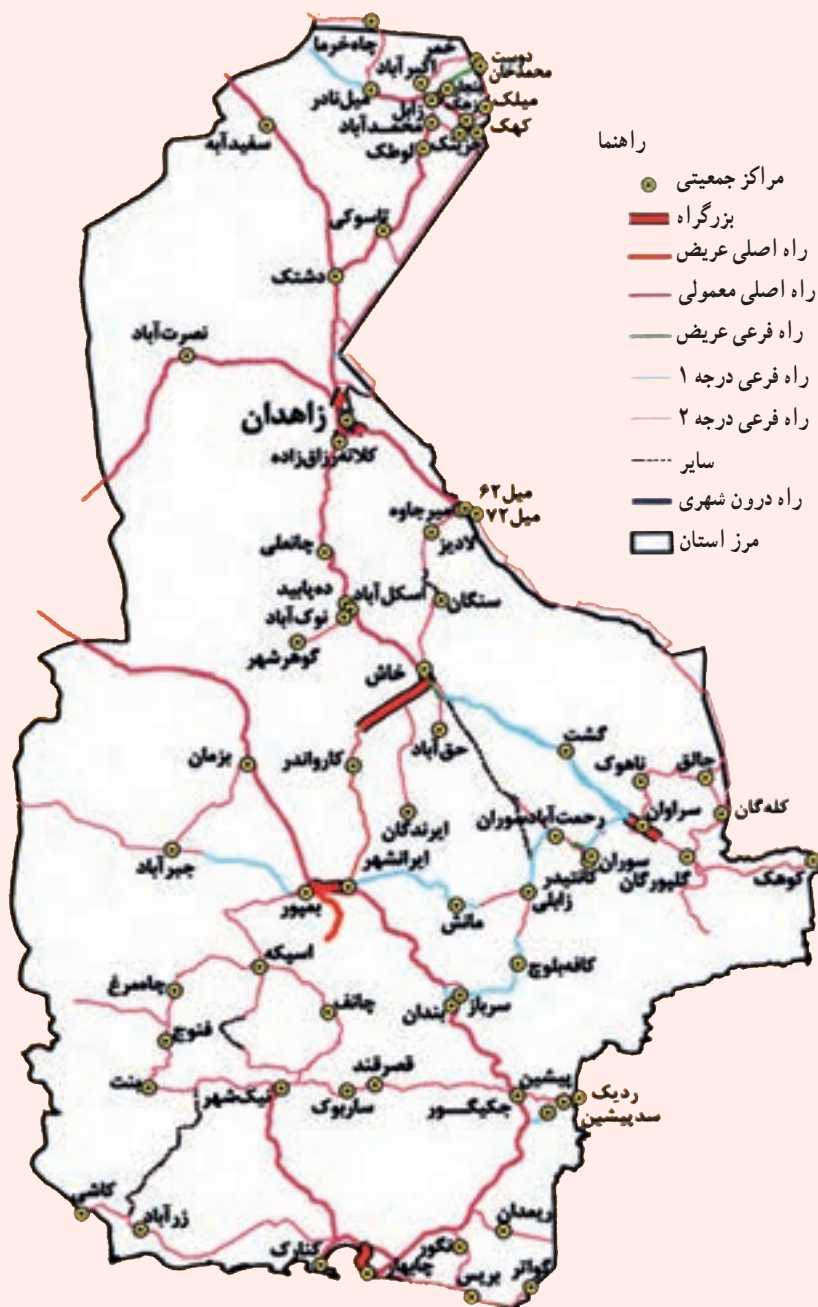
راهنما
مراکز جمعیتی
بزرگراه
راه اصلی عریض
راه اصلی معمولی
راه فرعی عریض
راه فرعی درجه ۱
راه فرعی درجه ۲
سایر
راه درون شهری
مرز استان

چاه‌خرما
خمر
اکبرآباد
دوست محمدخان
میلک
زابل
قیل‌نادر
محمدآباد
کهک
لوطک
سفیدآبه
نیمروز
ادیمی
تاسوکی
دشتک
نصرت‌آباد
زاهدان
کلاته‌رزاق‌زاده
میل ۶۲
میل ۷۲
میرجاوه
لادیز
چانعلی
ده‌پابید
اسکل‌آباد
نوک‌آباد
سنگان
گوهرشهر
خاش
حق‌آباد
بزمان
کارواندر
گشت
جالق
ناهوک
کله‌گان
سراوان
رحمت‌آباد
سوران
ایرندگان
ایرانشهر
جبرآباد
بمپور
سوران
گلپورگان
کوهک
کانتیدر
زابلی
مائش
اسپکه
کافه‌بلوچ
چامرغ
سرباز
بندان
چانف
فنوج
قصرقند
پیشین
ردیک
سدپیشین
بنت
نیک‌شهر
ساربوک
چکیگور
کاشی
زرآباد
ریمدان
کنارک
نگور
چابهار
بریس
گواتر